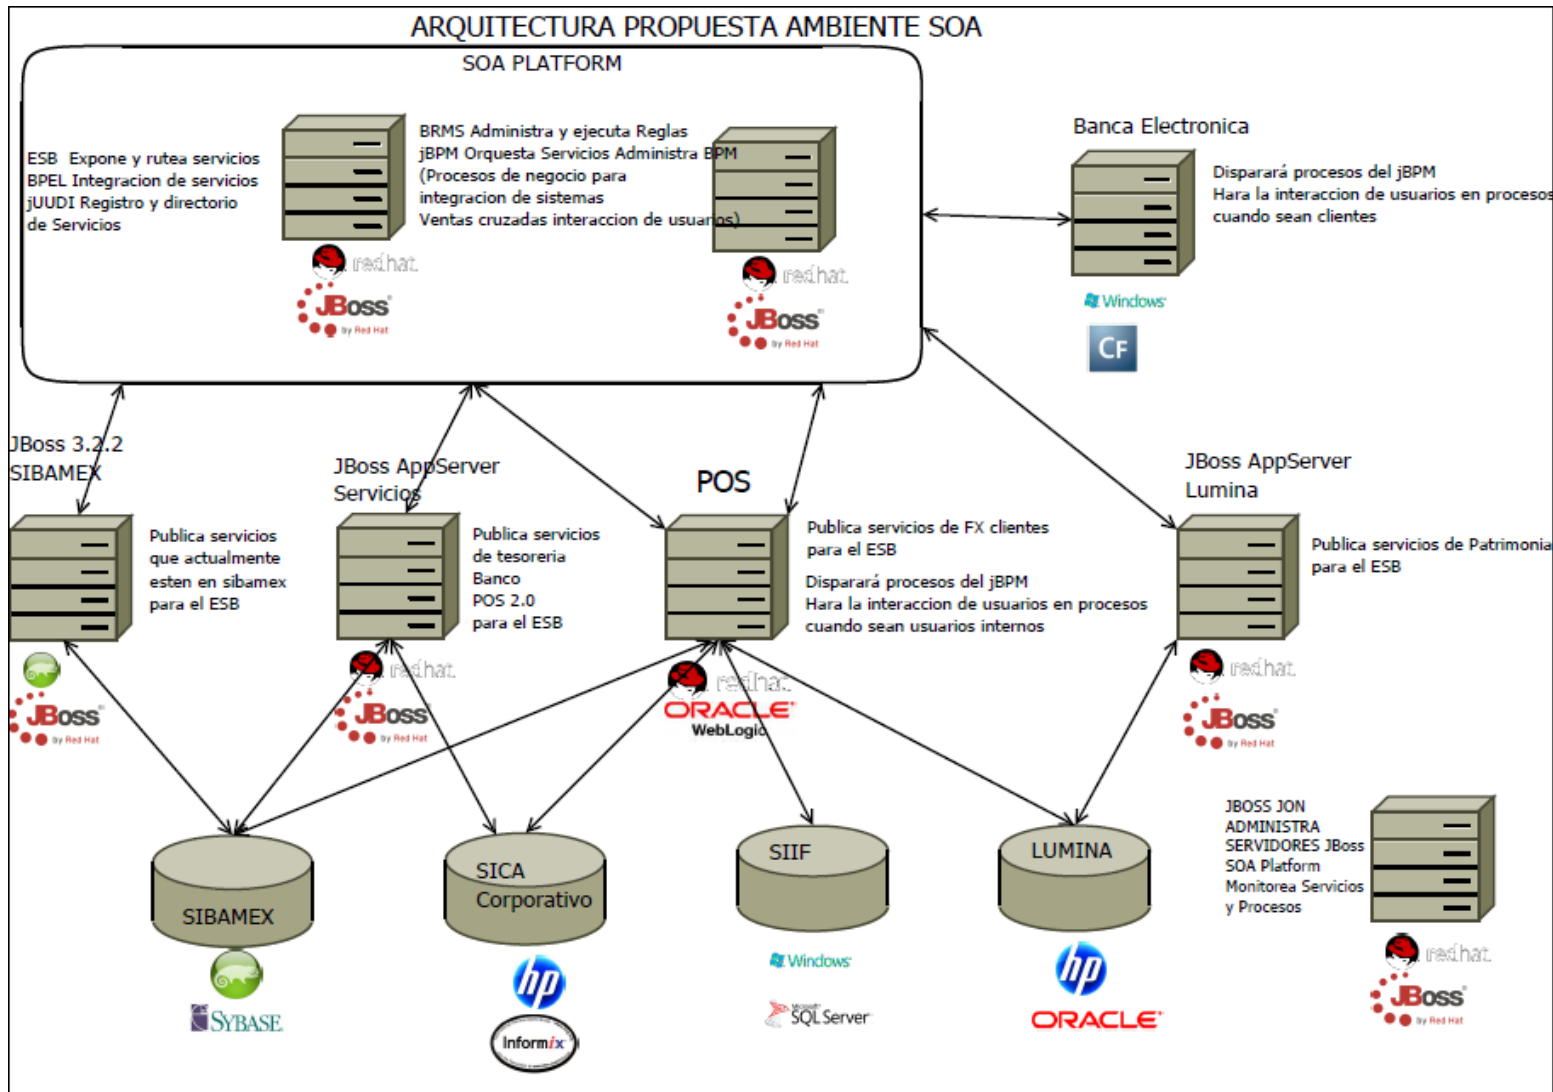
ARQUITECTURA PROPUESTA AMBIENTE SOA

SOA PLATFORM

ESB Expone y rutea servicios
BPEL Integracion de servicios
jUUDI Registro y directorio de Servicios

redhat
JBoss by Red Hat

BRMS Administra y ejecuta Reglas
jBPM Orquesta Servicios Administra BPM (Procesos de negocio para integracion de sistemas
Ventas cruzadas interaccion de usuarios)

redhat
JBoss by Red Hat

Banca Electronica

Disparará procesos del jBPM
Hara la interaccion de usuarios en procesos cuando sean clientes

Windows
CF

JBoss 3.2.2
SIBAMEX

Publica servicios que actualmente esten en sibamex para el ESB

JBoss by Red Hat

JBoss AppServer
Servicios

Publica servicios de tesoreria
Banco
POS 2.0
para el ESB

redhat
JBoss by Red Hat

POS

Publica servicios de FX clientes para el ESB

Disparará procesos del jBPM
Hara la interaccion de usuarios en procesos cuando sean usuarios internos

redhat
ORACLE
WebLogic

JBoss AppServer
Lumina

Publica servicios de Patrimonial para el ESB

redhat
JBoss by Red Hat

SIBAMEX

SYBASE

SICA
Corporativo

hp
Informix

SIIF

Windows
SQL Server

LUMINA

hp
ORACLE

JBOSS JON
ADMINISTRA
SERVIDORES JBoss
SOA Platform
Monitorea Servicios
y Procesos

redhat
JBoss by Red Hat